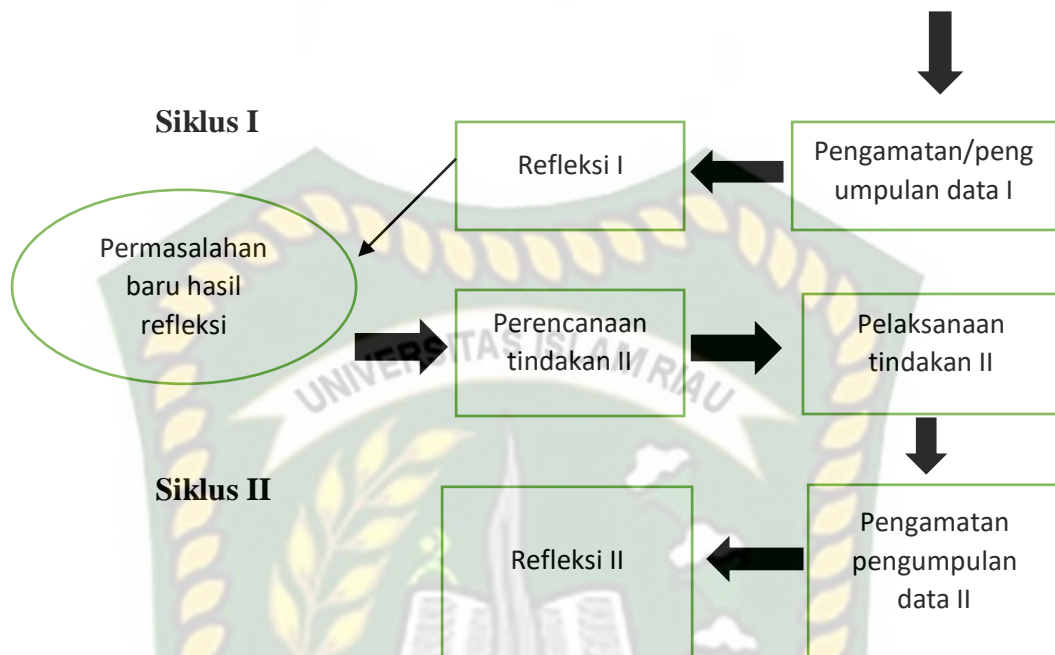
Siklus I

Refleksi I

Pengamatan/pengumpulan data I

Permasalahan baru hasil refleksi

Perencanaan tindakan II

Pelaksanaan tindakan II

UNIVERSITAS ISLAM RIAU

Siklus II

Refleksi II

Pengamatan pengumpulan data II